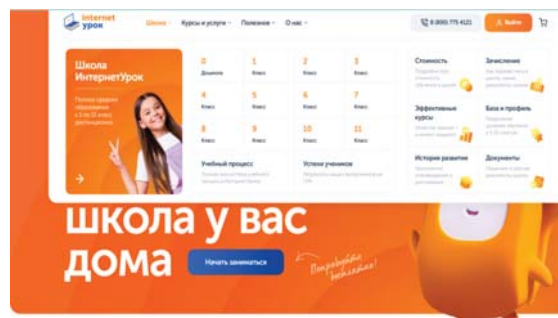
Internet урок

Школа Курсы и услуги Полезное О нас

8 (800) 775 4121 Войти

Школа ИнтернетУрок

Полное среднее образование с 1 по 11 класс дистанционно

0 Дошколята
1 Класс
2 Класс
3 Класс
4 Класс
5 Класс
6 Класс
7 Класс
8 Класс
9 Класс
10 Класс
11 Класс

Учебный процесс

Успехи учеников

Стоимость

Зачисление

Эффективные курсы

База и профиль

История развития

Документы

школа у вас дома

Начать заниматься

Попробуйте бесплатно!